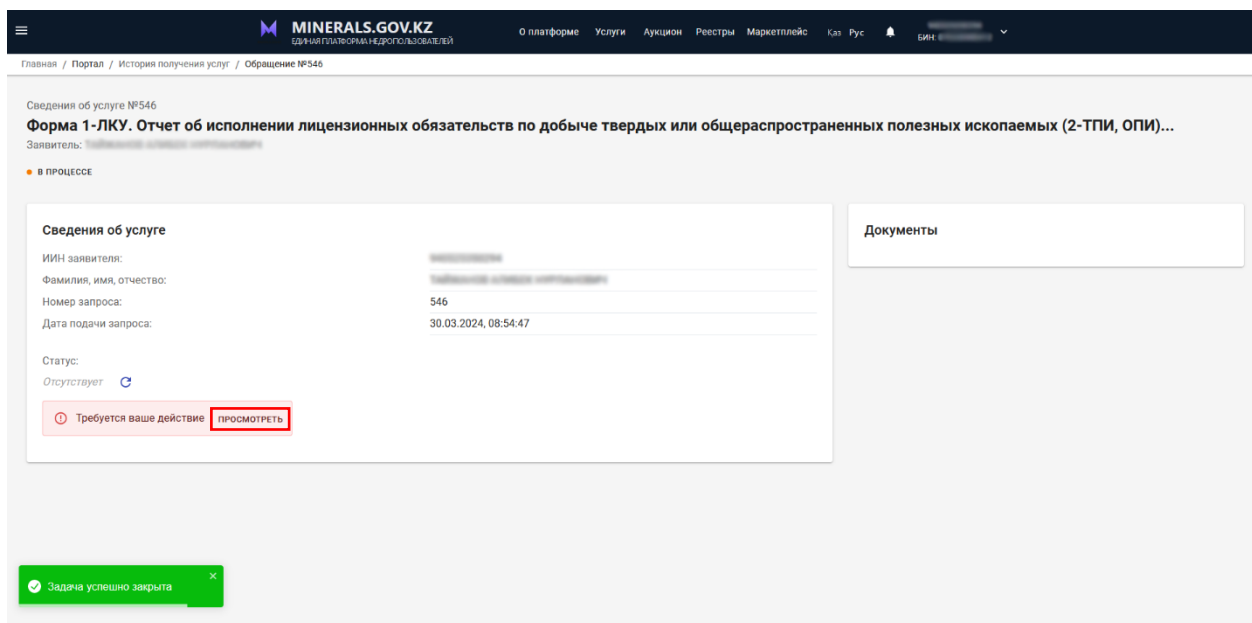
MINERALS.GOV.KZ
ЕДИНАЯ ПЛАТФОРМА НЕДРОПОЛЬЗОВАТЕЛЕЙ

О платформе Услуги Аукцион Реестры Маркетплейс Қаз Рус

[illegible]
БИН: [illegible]

Главная / Портал / История получения услуг / Обращение №546

Сведения об услуге №546

Форма 1-ЛКУ. Отчет об исполнении лицензионных обязательств по добыче твердых или общераспространенных полезных ископаемых (2-ТПИ, ОПИ)...

Заявитель: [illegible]

В ПРОЦЕССЕ

Сведения об услуге

| | |
|---|---|
| ИИН заявителя: | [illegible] |
| Фамилия, имя, отчество: | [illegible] |
| Номер запроса: | 546 |
| Дата подачи запроса: | 30.03.2024, 08:54:47 |

Статус:
Отсутствует

Требуется ваше действие ПРОСМОТРЕТЬ

Документы

Задача успешно закрыта ×